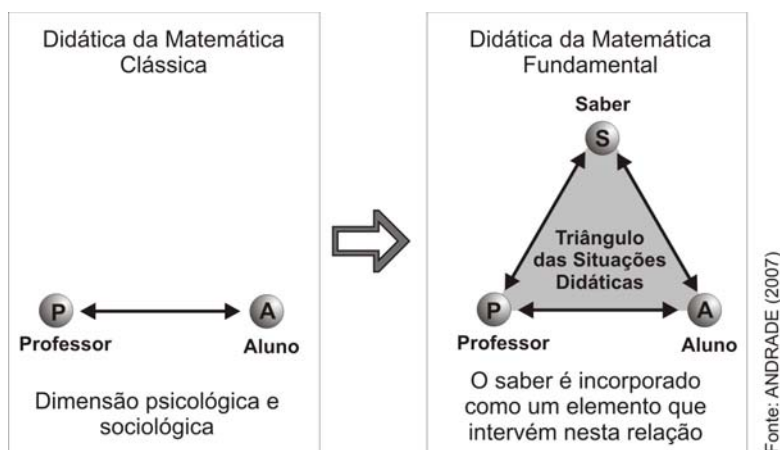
Didática da Matemática Clássica

P
Professor
A
Aluno

Dimensão psicológica e sociológica

Didática da Matemática Fundamental

Saber
S

Triângulo das Situações Didáticas

P
Professor
A
Aluno

O saber é incorporado como um elemento que intervém nesta relação

Fonte: ANDRADE (2007)